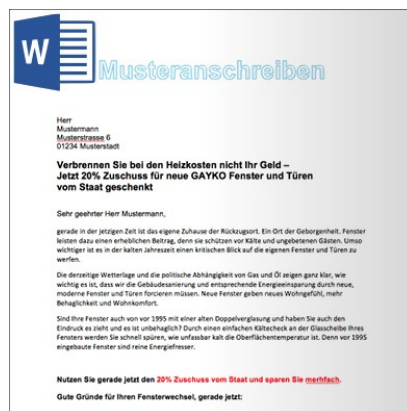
W

Musteranschreiben

Herr
Mustermann
Musterstrasse 6
01234 Musterstadt

Verbrennen Sie bei den Heizkosten nicht Ihr Geld – Jetzt 20% Zuschuss für neue GAYKO Fenster und Türen vom Staat geschenkt

Sehr geehrter Herr Mustermann,

gerade in der jetzigen Zeit ist das eigene Zuhause der Rückzugsort. Ein Ort der Geborgenheit. Fenster leisten dazu einen erheblichen Beitrag, denn sie schützen vor Kälte und ungebetenen Gästen. Umso wichtiger ist es in der kalten Jahreszeit einen kritischen Blick auf die eigenen Fenster und Türen zu werfen.

Die derzeitige Wetterlage und die politische Abhängigkeit von Gas und Öl zeigen ganz klar, wie wichtig es ist, dass wir die Gebäudesanierung und entsprechende Energieeinsparung durch neue, moderne Fenster und Türen forcieren müssen. Neue Fenster geben neues Wohngefühl, mehr Behaglichkeit und Wohnkomfort.

Sind Ihre Fenster auch von vor 1995 mit einer alten Doppelverglasung und haben Sie auch den Eindruck es zieht und es ist unbehaglich? Durch einen einfachen Kältecheck an der Glasscheibe Ihres Fensters werden Sie schnell spüren, wie unfassbar kalt die Oberflächentemperatur ist. Denn vor 1995 eingebaute Fenster sind reine Energiefresser.

Nutzen Sie gerade jetzt den 20% Zuschuss vom Staat und sparen Sie merhfach.

Gute Gründe für Ihren Fensterwechsel, gerade jetzt: